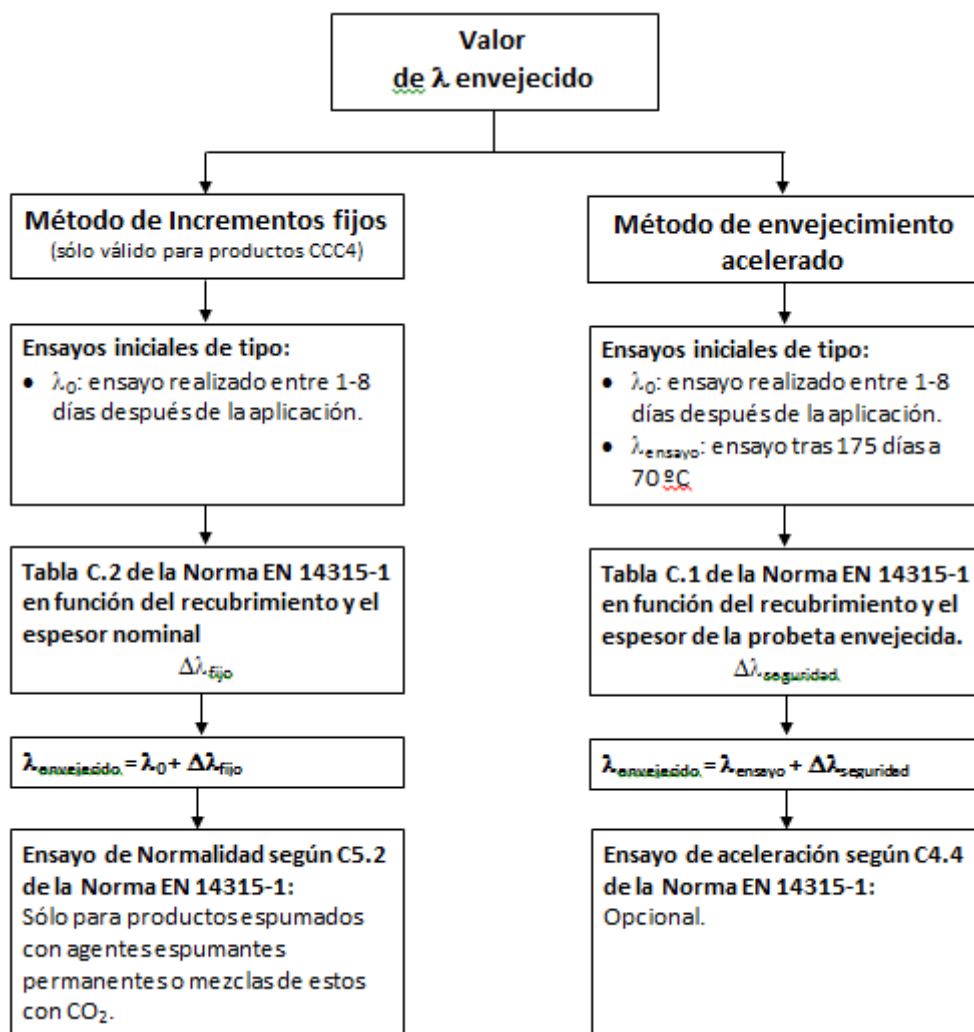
Valor de λ envejecido

Método de Incrementos fijos
(sólo válido para productos CCC4)

Ensayos iniciales de tipo:
• $\lambda_0$: ensayo realizado entre 1-8 días después de la aplicación.

Tabla C.2 de la Norma EN 14315-1 en función del recubrimiento y el espesor nominal
$\Delta\lambda_{fijo}$

$\lambda_{envejecido} = \lambda_0 + \Delta\lambda_{fijo}$

Ensayo de Normalidad según C5.2 de la Norma EN 14315-1:
Sólo para productos espumados con agentes espumantes permanentes o mezclas de estos con $CO_2$.

Método de envejecimiento acelerado

Ensayos iniciales de tipo:
• $\lambda_0$: ensayo realizado entre 1-8 días después de la aplicación.
• $\lambda_{ensayo}$: ensayo tras 175 días a 70 ºC

Tabla C.1 de la Norma EN 14315-1 en función del recubrimiento y el espesor de la probeta envejecida.
$\Delta\lambda_{seguridad}$

$\lambda_{envejecido} = \lambda_{ensayo} + \Delta\lambda_{seguridad}$

Ensayo de aceleración según C4.4 de la Norma EN 14315-1:
Opcional.